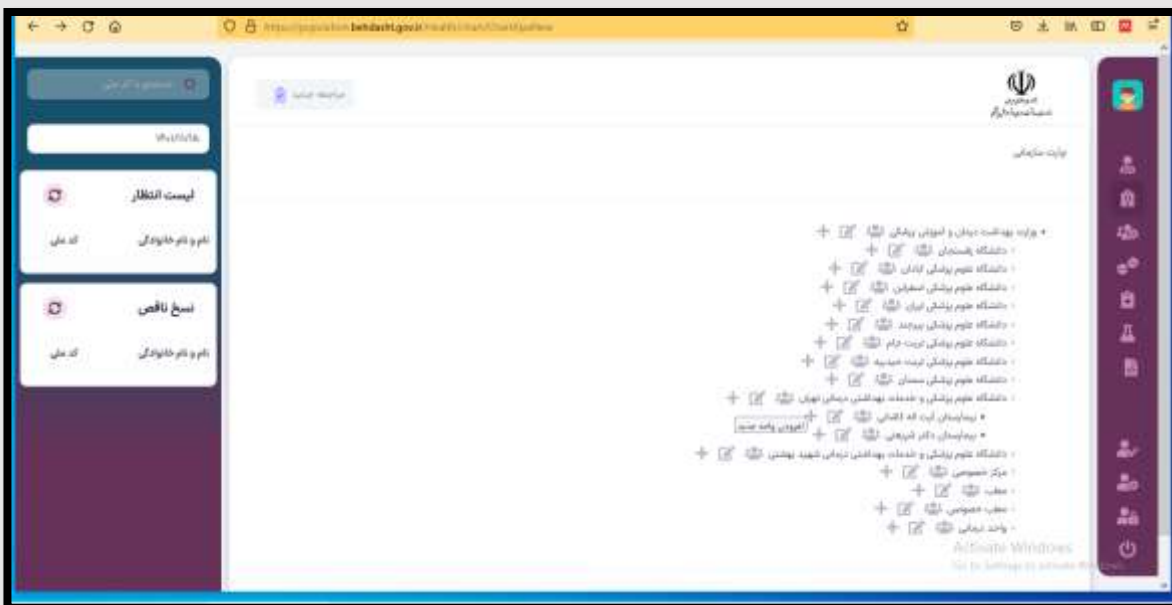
https://population.behdasht.gov.ir/Health/Chart/ChartUpdate

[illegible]

۱۴۰۱/۱۱/۱۸

لیست انتظار

نام و نام خانوادگی کد ملی

نسخ ناقص

نام و نام خانوادگی کد ملی

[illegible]

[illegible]

چارت سازمانی

وزارت بهداشت درمان و آموزش پزشکی
دانشگاه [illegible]
دانشگاه علوم پزشکی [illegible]
دانشگاه علوم پزشکی اصفهان
دانشگاه علوم پزشکی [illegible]
دانشگاه علوم پزشکی بیرجند
دانشگاه علوم پزشکی تربت جام
دانشگاه علوم پزشکی تربت حیدریه
دانشگاه علوم پزشکی سمنان
دانشگاه علوم پزشکی و خدمات بهداشتی درمانی تهران
بیمارستان آیت اله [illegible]
افزودن واحد جدید
بیمارستان دکتر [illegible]
دانشگاه علوم پزشکی و خدمات بهداشتی درمانی شهید بهشتی
مرکز خصوصی
مطب
مطب خصوصی
واحد درمانی

Activate Windows
Go to Settings to activate Windows.